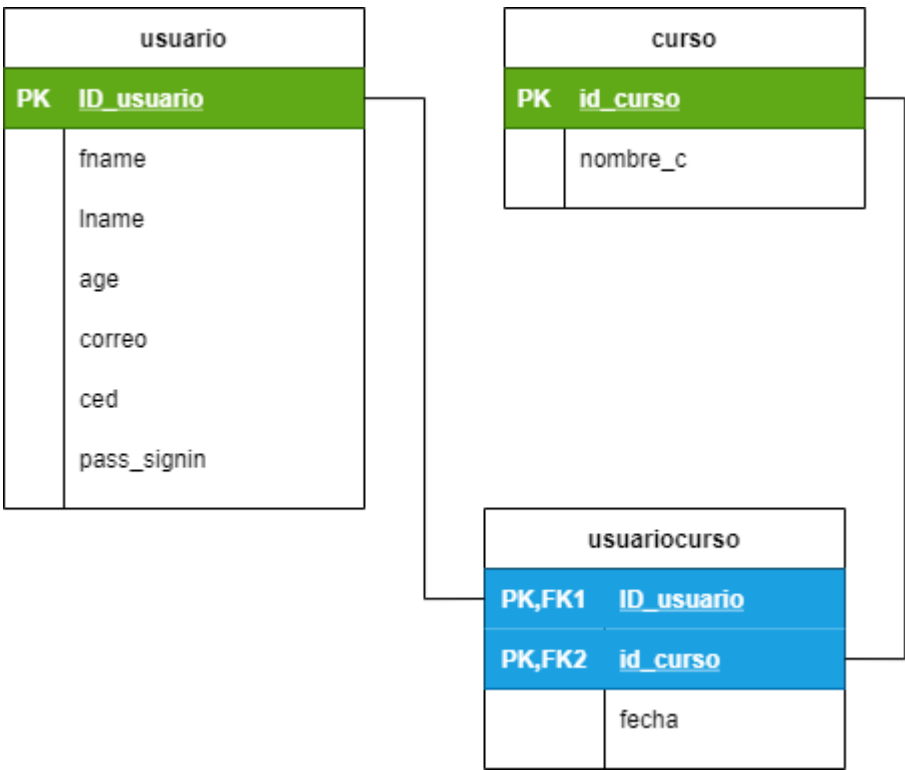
usuario

| PK | ID_usuario |
|---|---|
| | fname |
| | lname |
| | age |
| | correo |
| | ced |
| | pass_signin |

curso

| PK | id_curso |
|---|---|
| | nombre_c |

usuariocurso

| PK,FK1 | ID_usuario |
|---|---|
| PK,FK2 | id_curso |
| | fecha |